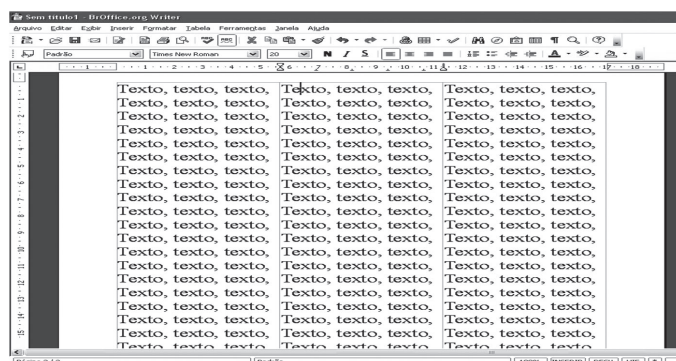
Sem título1 - BrOffice.org Writer

Arquivo Editar Exibir Inserir Formatar Tabela Ferramentas Janela Ajuda

Padrão Times New Roman 20 N I S

1 2 3 4 5 6 7 8 9 10 11 12 13 14 15 16 17 18

Texto, texto, texto, Texto, texto, texto, Texto, texto, texto, Texto, texto, texto, Texto, texto, texto, Texto, texto, texto, Texto, texto, texto, Texto, texto, texto, Texto, texto, texto, Texto, texto, texto, Texto, texto, texto, Texto, texto, texto, Texto, texto, texto, Texto, texto, texto, Texto, texto, texto, Texto, texto, texto, Texto, texto, texto, Texto, texto, texto, Texto, texto, texto, Texto, texto, texto, Texto, texto, texto, Texto, texto, texto, Texto, texto, texto, Texto, texto, texto, Texto, texto, texto, Texto, texto, texto, Texto, texto, texto, Texto, texto, texto, Texto, texto, texto, Texto, texto, texto, Texto, texto, texto, Texto, texto, texto, Texto, texto, texto, Texto, texto, texto, Texto, texto, texto, Texto, texto, texto, Texto, texto, texto,

Texto, texto, texto, Texto, texto, texto, Texto, texto, texto, Texto, texto, texto, Texto, texto, texto, Texto, texto, texto, Texto, texto, texto, Texto, texto, texto, Texto, texto, texto, Texto, texto, texto, Texto, texto, texto, Texto, texto, texto, Texto, texto, texto, Texto, texto, texto, Texto, texto, texto, Texto, texto, texto, Texto, texto, texto, Texto, texto, texto, Texto, texto, texto, Texto, texto, texto,

Texto, texto, texto, Texto, texto, texto, Texto, texto, texto, Texto, texto, texto, Texto, texto, texto, Texto, texto, texto, Texto, texto, texto, Texto, texto, texto, Texto, texto, texto, Texto, texto, texto, Texto, texto, texto, Texto, texto, texto, Texto, texto, texto, Texto, texto, texto, Texto, texto, texto, Texto, texto, texto, Texto, texto, texto, Texto, texto, texto, Texto, texto, texto, Texto, texto, texto,

Página 2 / 2 Padrão 100% INSERIR PADR HIF